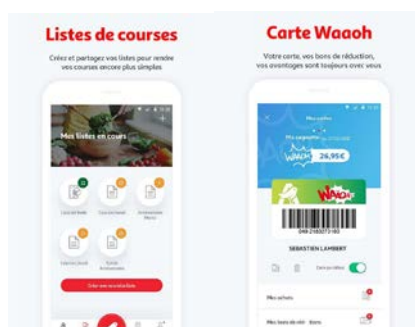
Listes de courses

Créez et partagez vos listes pour rendre vos courses encore plus simples

Mes listes en cours

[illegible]

Créer une nouvelle liste

Carte Waaoh

Votre carte, vos bons de réduction, vos avantages sont toujours avec vous

Ma carte

Ma cagnotte

WAAOH 26,95€

WAAOH

SEBASTIEN LAMBERT

Mes achats

Mes bons de réduction